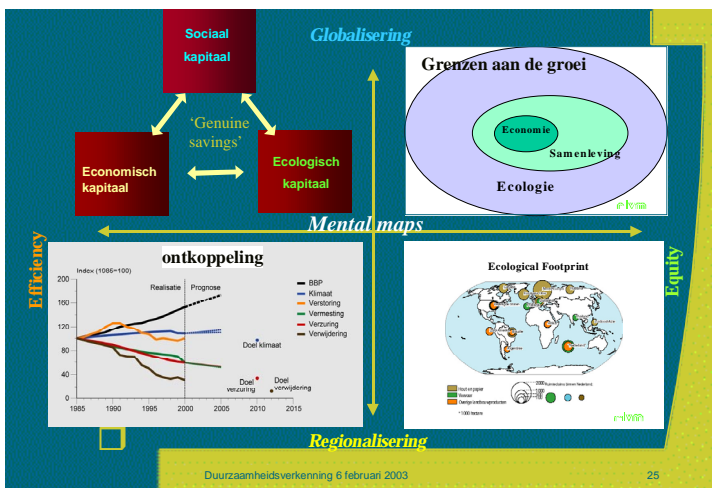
Sociaal kapitaal

Globalisering

'Genuine savings'

Economisch kapitaal

Ecologisch kapitaal

Grenzen aan de groei

Economie

Samenleving

Ecologie

rivm

Mental maps

Efficiency

Equity

ontkoppeling

Index (1986=100)

Realisatie

Prognose

BBP

Klimaat

Verstoring

Vermesting

Verzuring

Verwijdering

Doel klimaat

Doel verzuring

Doel verwijdering

| 200 |
|---|
| 160 |
| 120 |
| 80 |
| 40 |
| 0 |

1985 1990 1995 2000 2005 2010 2015

Ecological Footprint

Hout en papier

Voedsel

Overige

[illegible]

* 1000 hectare

rivm

Regionalisering

Duurzaamheidsverkenning 6 februari 2003

25